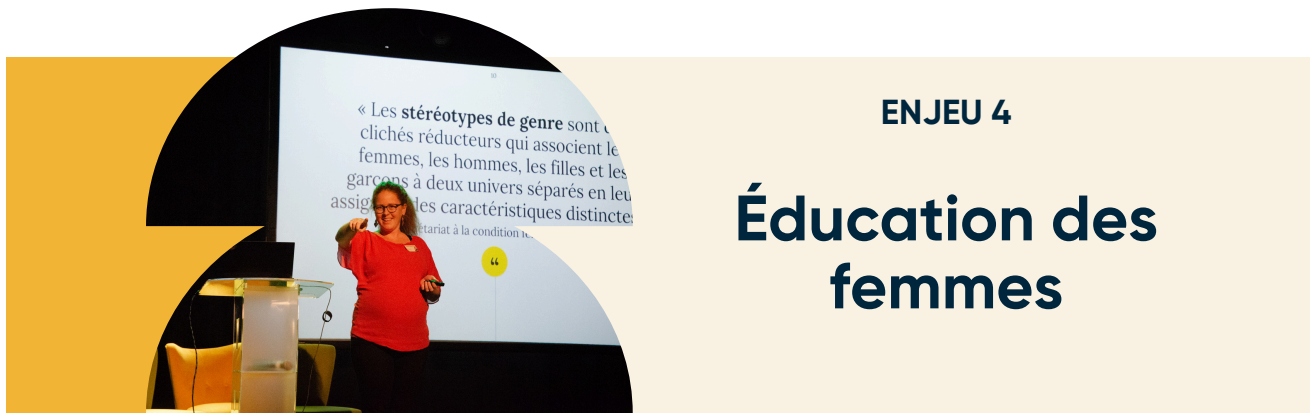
« Les stéréotypes de genre sont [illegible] clichés réducteurs qui associent le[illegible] femmes, les hommes, les filles et les garçons à deux univers séparés en leu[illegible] assig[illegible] les caractéristiques distinctes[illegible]

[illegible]étariat à la condition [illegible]

“

ENJEU 4

Éducation des femmes